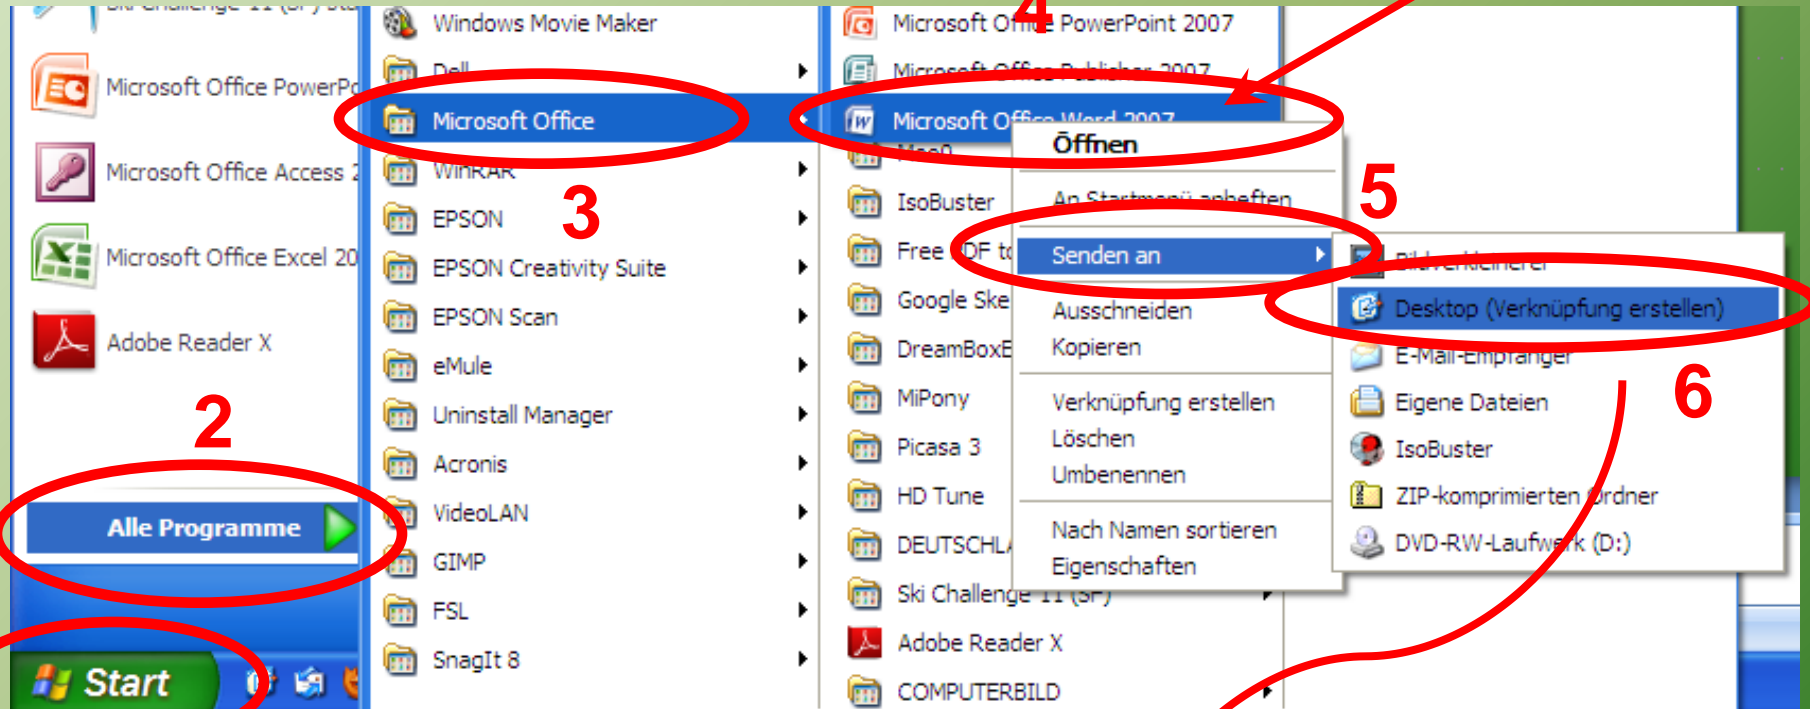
Ski Challenge 11 (SF) Sta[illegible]
Microsoft Office PowerPo
Microsoft Office Access 2
Microsoft Office Excel 20
Adobe Reader X
2
Alle Programme
Start

Windows Movie Maker
Dell
Microsoft Office
WinRAR
3
EPSON
EPSON Creativity Suite
EPSON Scan
eMule
Uninstall Manager
Acronis
VideoLAN
GIMP
FSL
SnagIt 8

Microsoft Office PowerPoint 2007
4
Microsoft Office Publisher 2007
Microsoft Office Word 2007
Nero
IsoBuster
Free PDF to
Google Ske
DreamBoxE
MiPony
Picasa 3
HD Tune
DEUTSCHL
Ski Challenge 11 (SF)
Adobe Reader X
COMPUTERBILD

Öffnen
An Startmenü anheften
5
Senden an
Ausschneiden
Kopieren
Verknüpfung erstellen
Löschen
Umbenennen
Nach Namen sortieren
Eigenschaften

Bildverkleinerer
Desktop (Verknüpfung erstellen)
E-Mail-Empfänger
6
Eigene Dateien
IsoBuster
ZIP-komprimierten Ordner
DVD-RW-Laufwerk (D:)